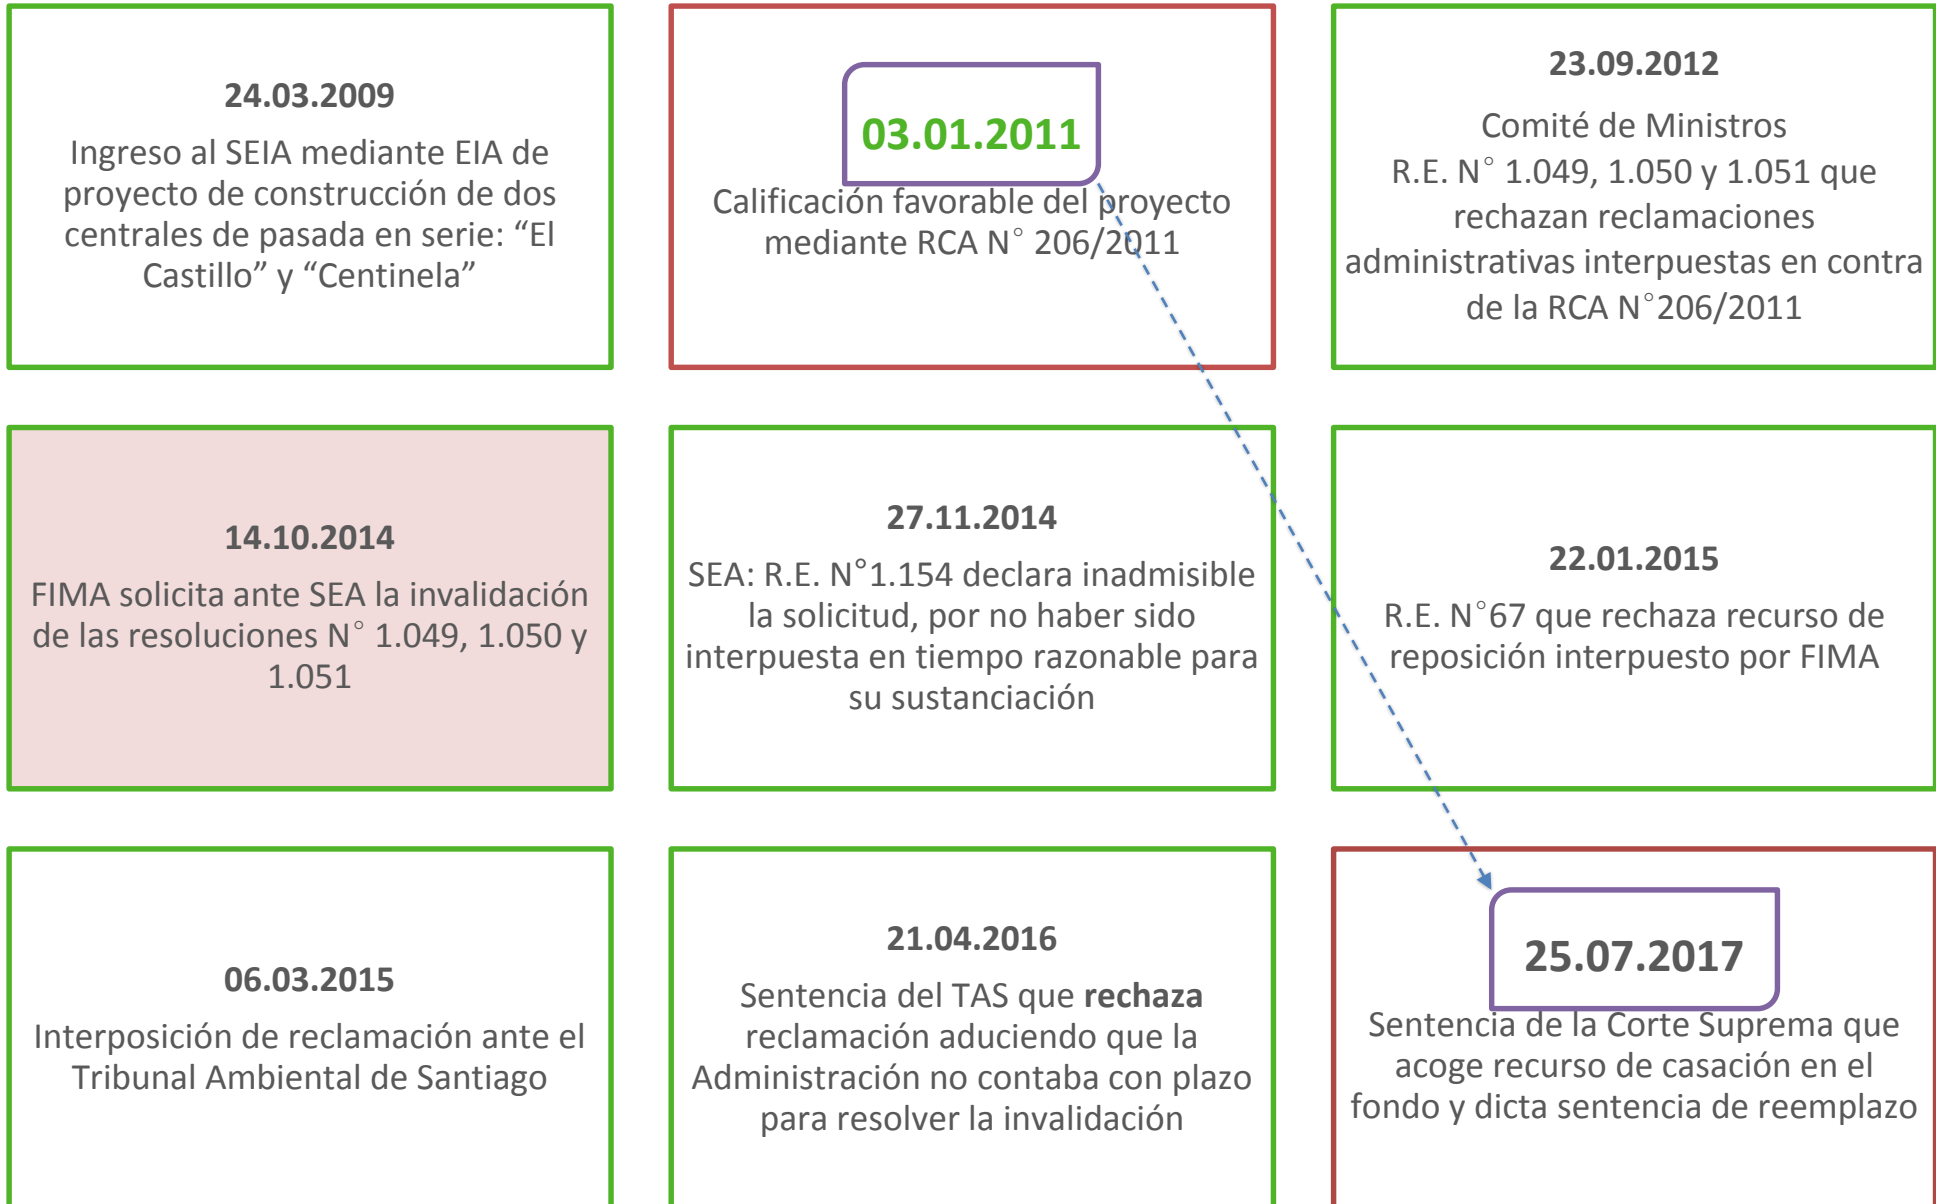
24.03.2009

Ingreso al SEIA mediante EIA de proyecto de construcción de dos centrales de pasada en serie: “El Castillo” y “Centinela”

03.01.2011

Calificación favorable del proyecto mediante RCA N° 206/2011

23.09.2012

Comité de Ministros R.E. N° 1.049, 1.050 y 1.051 que rechazan reclamaciones administrativas interpuestas en contra de la RCA N°206/2011

14.10.2014

FIMA solicita ante SEA la invalidación de las resoluciones N° 1.049, 1.050 y 1.051

27.11.2014

SEA: R.E. N°1.154 declara inadmisible la solicitud, por no haber sido interpuesta en tiempo razonable para su sustanciación

22.01.2015

R.E. N°67 que rechaza recurso de reposición interpuesto por FIMA

06.03.2015

Interposición de reclamación ante el Tribunal Ambiental de Santiago

21.04.2016

Sentencia del TAS que **rechaza** reclamación aduciendo que la Administración no contaba con plazo para resolver la invalidación

25.07.2017

Sentencia de la Corte Suprema que acoge recurso de casación en el fondo y dicta sentencia de reemplazo